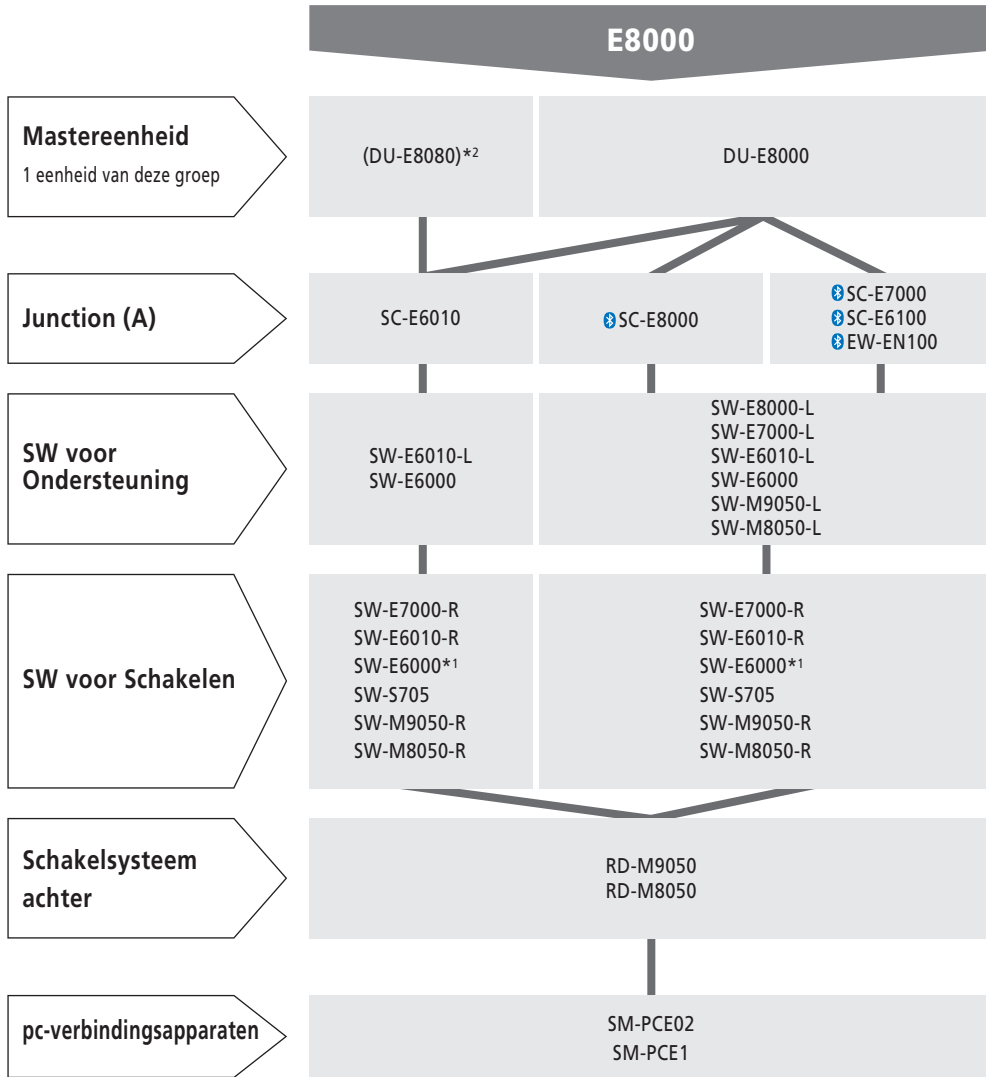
E8000

Mastereenheid
1 eenheid van deze groep

(DU-E8080)*2

DU-E8000

Junction (A)

SC-E6010

SC-E8000

SC-E7000
SC-E6100
EW-EN100

SW voor Ondersteuning

SW-E6010-L
SW-E6000

SW-E8000-L
SW-E7000-L
SW-E6010-L
SW-E6000
SW-M9050-L
SW-M8050-L

SW voor Schakelen

SW-E7000-R
SW-E6010-R
SW-E6000*1
SW-S705
SW-M9050-R
SW-M8050-R

SW-E7000-R
SW-E6010-R
SW-E6000*1
SW-S705
SW-M9050-R
SW-M8050-R

Schakelsysteem achter

RD-M9050
RD-M8050

pc-verbindingsapparaten

SM-PCE02
SM-PCE1